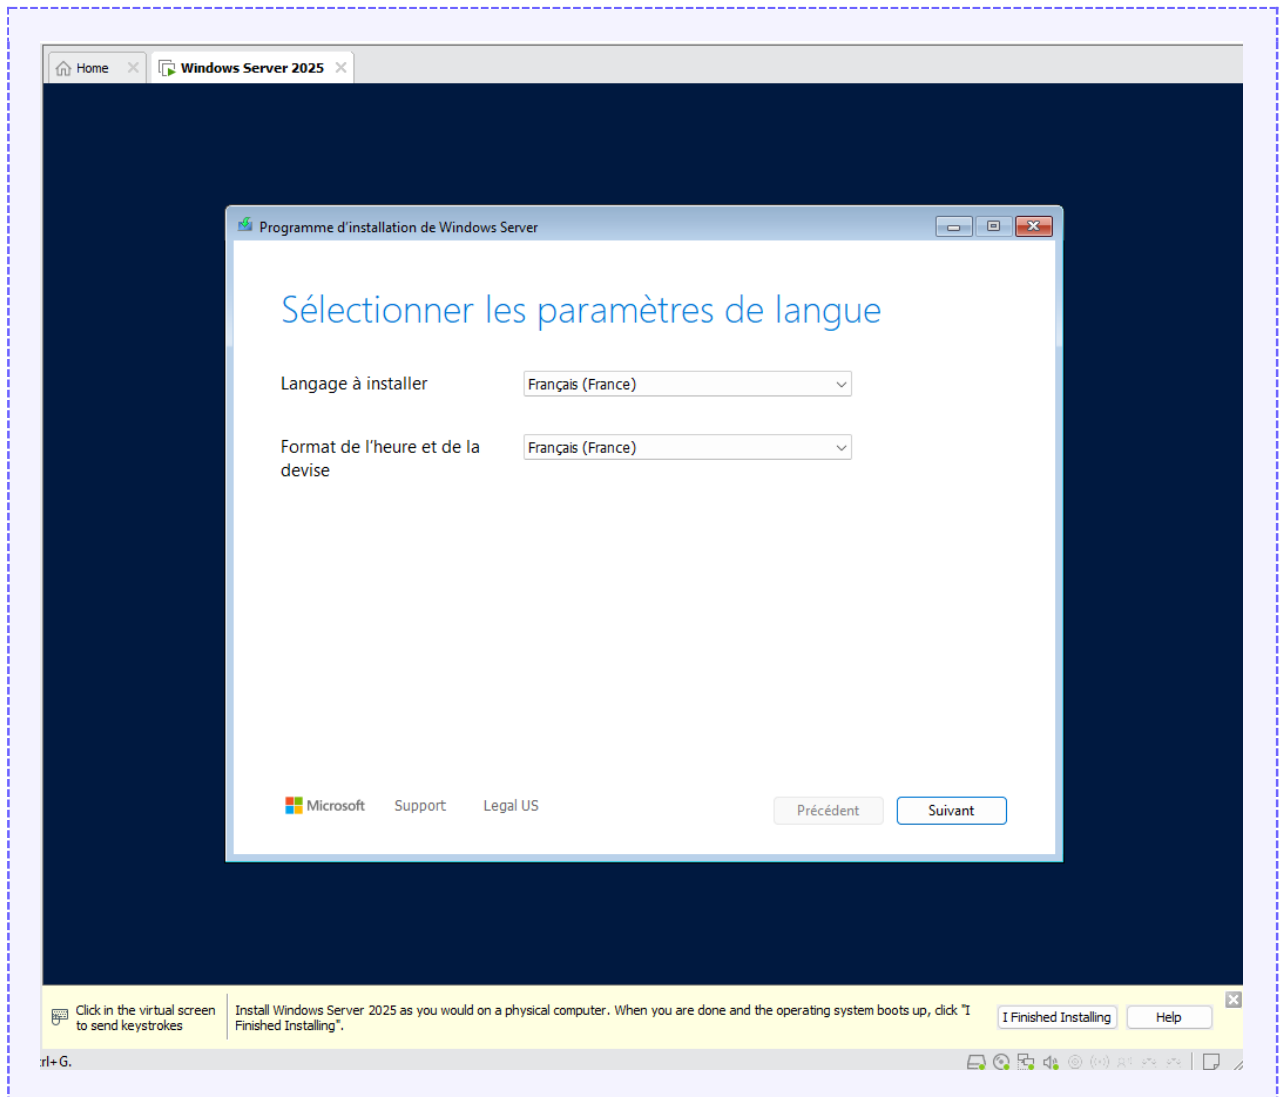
Home

Windows Server 2025

Programme d'installation de Windows Server

Sélectionner les paramètres de langue

Langage à installer

Français (France)

Format de l'heure et de la devise

Français (France)

Microsoft Support Legal US

Précédent

Suivant

Click in the virtual screen to send keystrokes

Install Windows Server 2025 as you would on a physical computer. When you are done and the operating system boots up, click "I Finished Installing".

I Finished Installing

Help

rl+G.